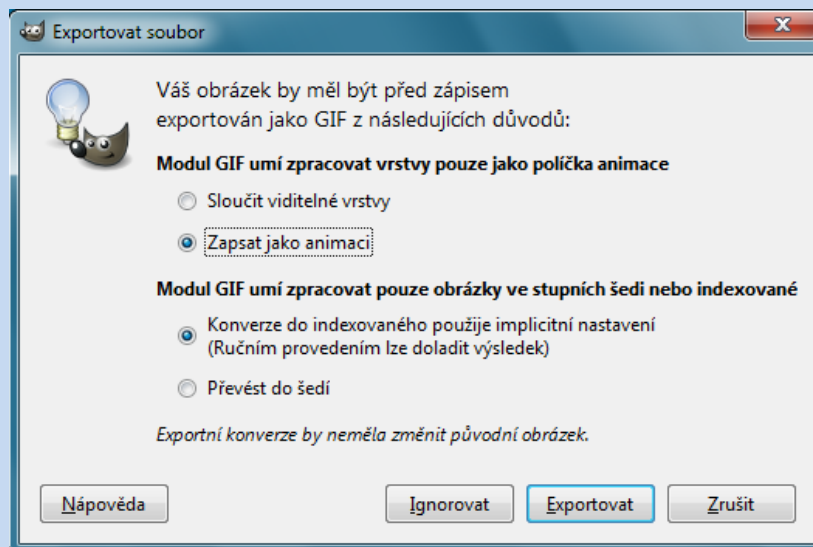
Exportovat soubor

Váš obrázek by měl být před zápisem exportován jako GIF z následujících důvodů:

Modul GIF umí zpracovat vrstvy pouze jako políčka animace

Sloučit viditelné vrstvy

Zapsat jako animaci

Modul GIF umí zpracovat pouze obrázky ve stupních šedi nebo indexované

Konverze do indexovaného použije implicitní nastavení
(Ručním provedením lze doladit výsledek)

Převést do šedí

Exportní konverze by neměla změnit původní obrázek.

Nápověda

Ignorovat

Exportovat

Zrušit